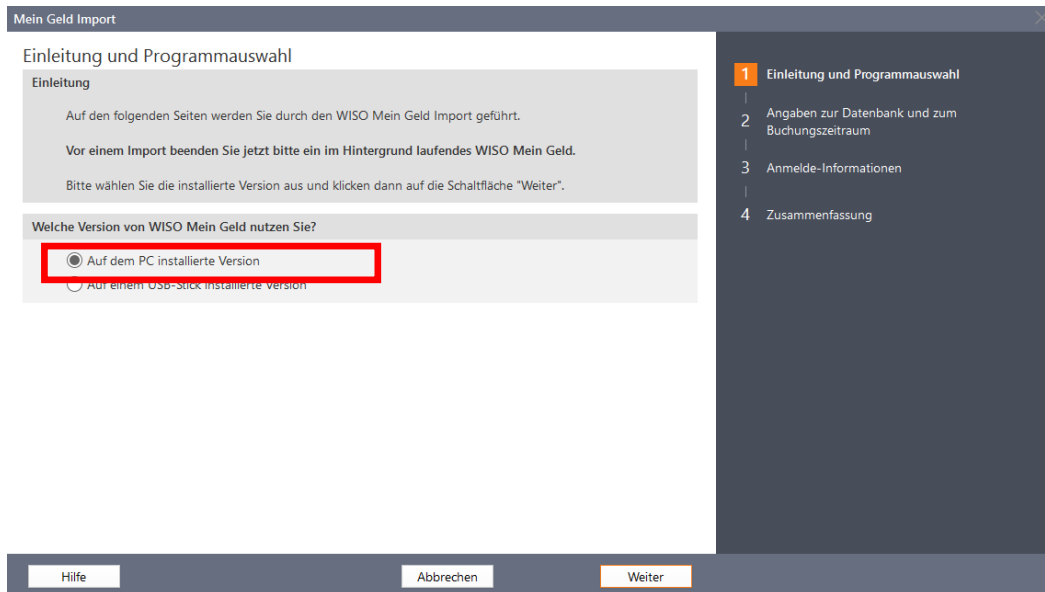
Mein Geld Import

Einleitung und Programmauswahl

Einleitung

Auf den folgenden Seiten werden Sie durch den WISO Mein Geld Import geführt.

Vor einem Import beenden Sie jetzt bitte ein im Hintergrund laufendes WISO Mein Geld.

Bitte wählen Sie die installierte Version aus und klicken dann auf die Schaltfläche "Weiter".

Welche Version von WISO Mein Geld nutzen Sie?

Auf dem PC installierte Version

Auf einem USB-Stick installierte Version

1 Einleitung und Programmauswahl

2 Angaben zur Datenbank und zum Buchungszeitraum

3 Anmelde-Informationen

4 Zusammenfassung

Hilfe

Abbrechen

Weiter